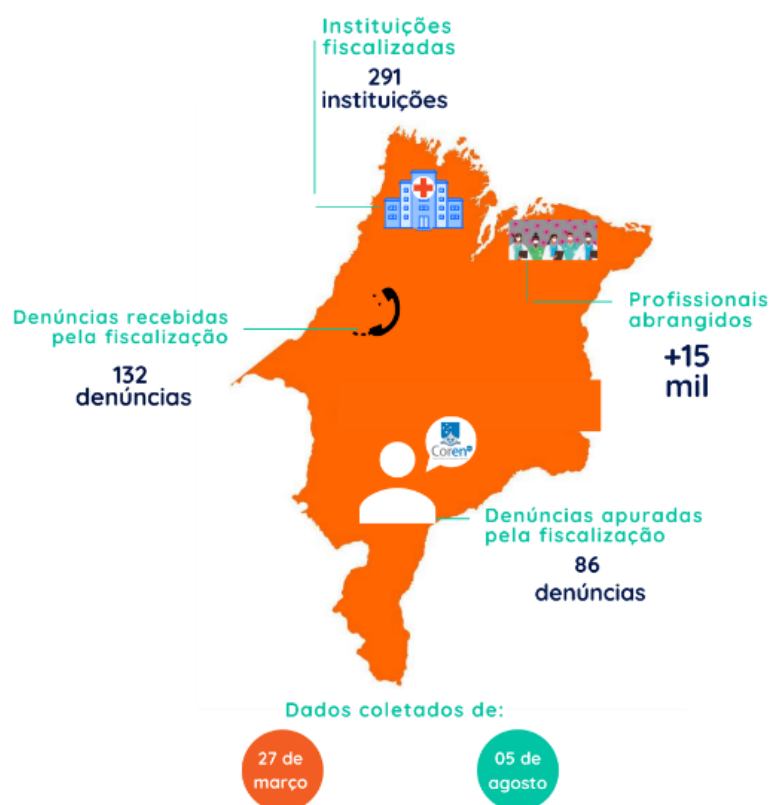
Instituições fiscalizadas
291 instituições

Profissionais abrangidos
+15 mil

Denúncias recebidas pela fiscalização
132 denúncias

Coren

Denúncias apuradas pela fiscalização
86 denúncias

Dados coletados de:
27 de março
05 de agosto